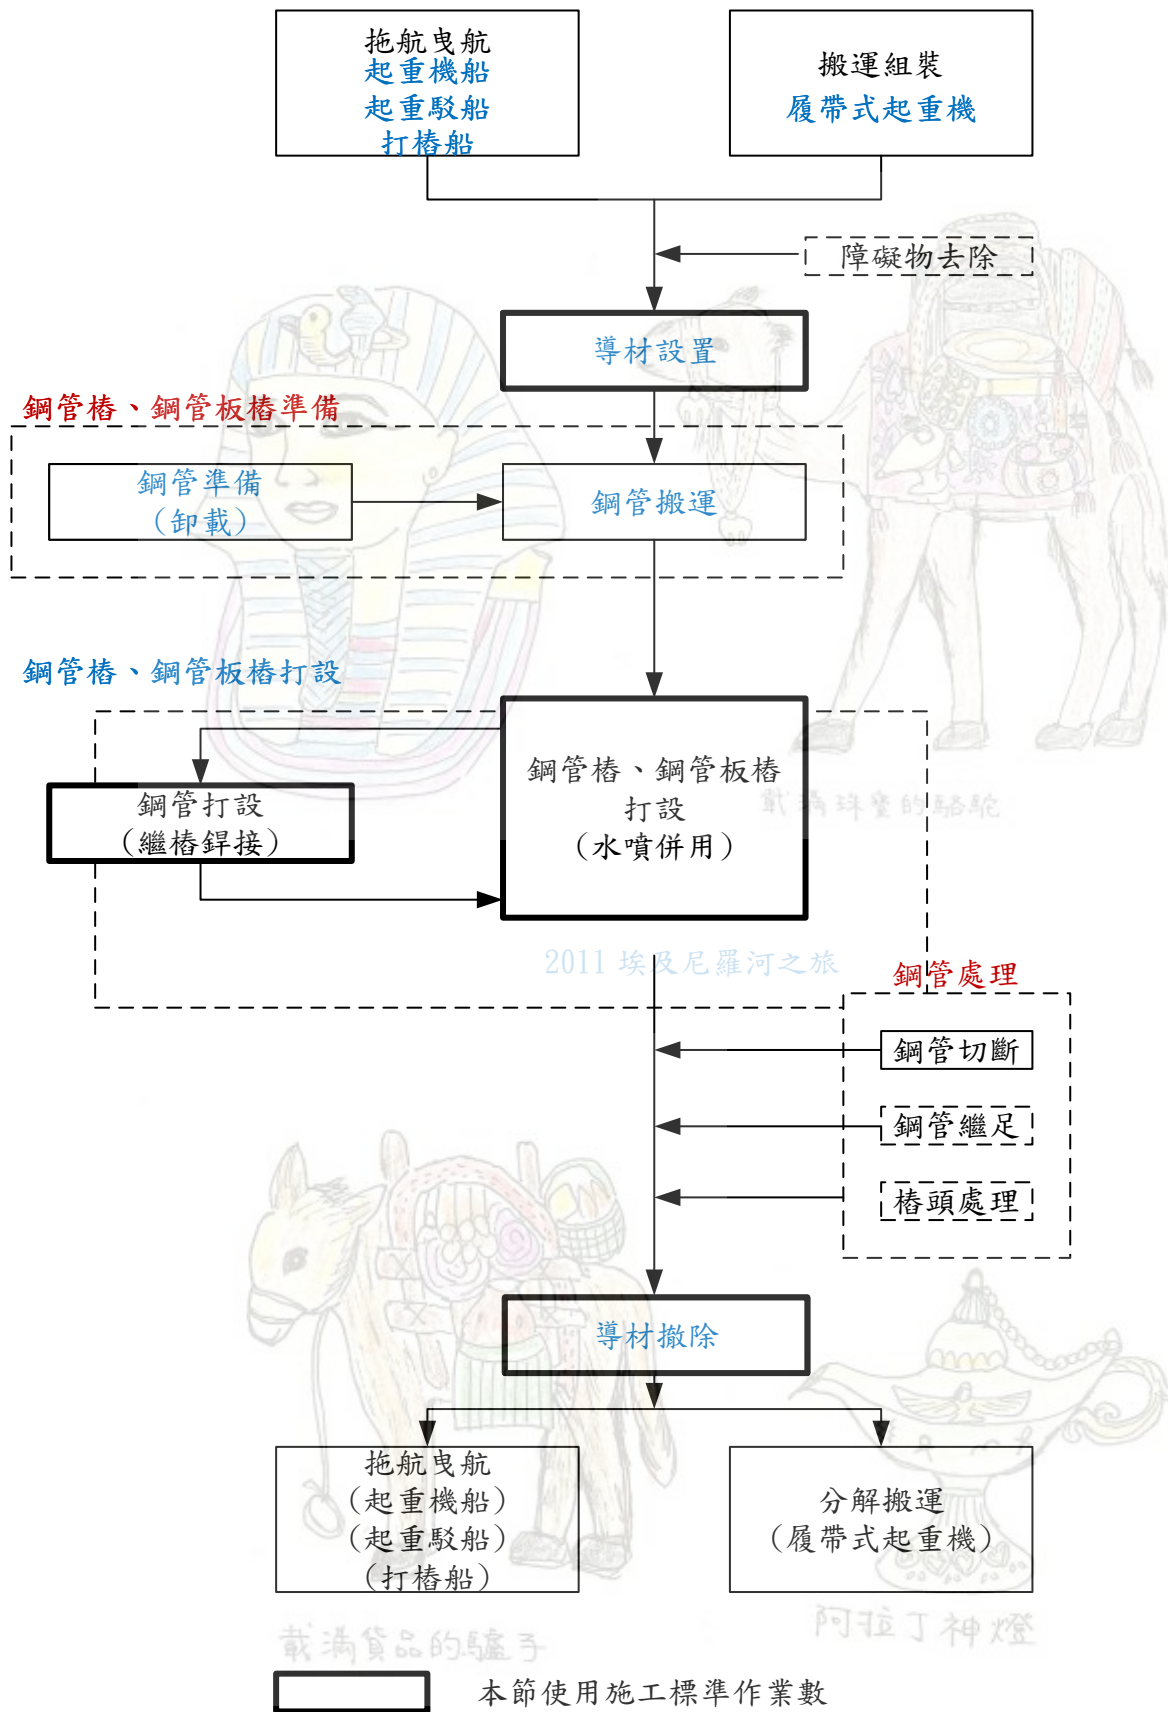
拖航曳航
起重機船
起重駁船
打樁船

搬運組裝
履帶式起重機

障礙物去除

導材設置

鋼管樁、鋼管板樁準備

鋼管準備
（卸載）

鋼管搬運

鋼管樁、鋼管板樁打設

鋼管打設
（繼樁銲接）

鋼管樁、鋼管板樁
打設
（水噴併用）

戴滿珠寶的駱駝

2011 埃及尼羅河之旅

鋼管處理

鋼管切斷

鋼管繼足

樁頭處理

導材撤除

拖航曳航
（起重機船）
（起重駁船）
（打樁船）

分解搬運
（履帶式起重機）

載滿貨品的驢子

阿拉丁神燈

本節使用施工標準作業數